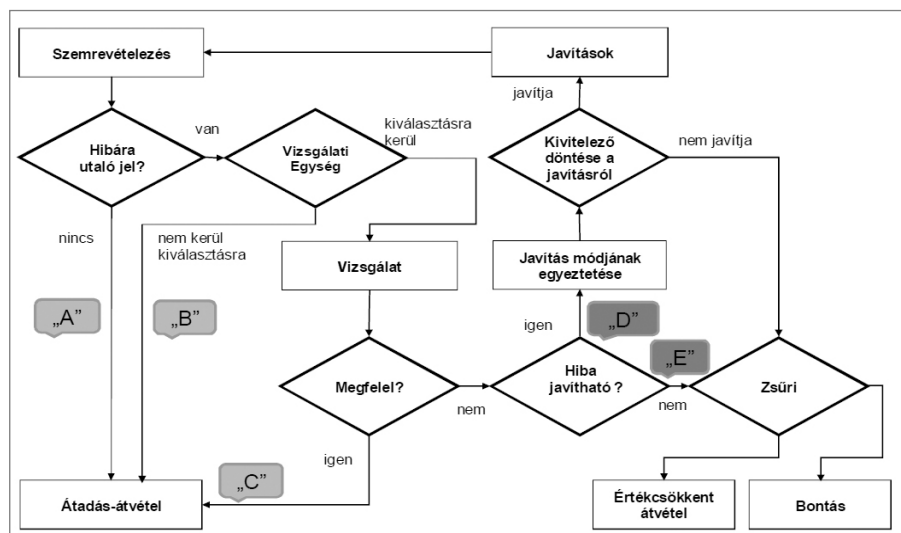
Szemrevételezés

Javítások

javítja

Hibára utaló jel?

van

Vizsgálati Egység

kiválasztásra kerül

Kivitelező döntése a javításról

nem javítja

nincs

nem kerül kiválasztásra

Vizsgálat

Javítás módjának egyeztetése

„A”

„B”

igen

„D”

„E”

Megfelel?

nem

Hiba javítható ?

nem

Zsűri

igen

„C”

Átadás-átvétel

Értékcsökkent átvétel

Bontás